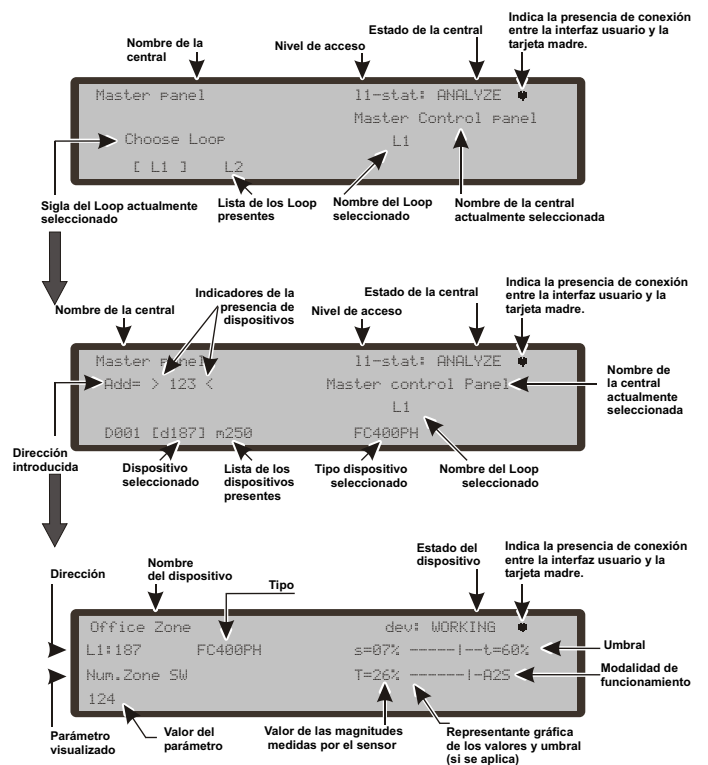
Nombre de la central

Nivel de acceso

Estado de la central

Indica la presencia de conexión entre la interfaz usuario y la tarjeta madre.

Master panel l1-stat: ANALYZE
Master Control panel
Choose Loop L1
[ L1 ] L2

Sigla del Loop actualmente seleccionado

Lista de los Loop presentes

Nombre del Loop seleccionado

Nombre de la central actualmente seleccionada

Nombre de la central

Indicadores de la presencia de dispositivos

Nivel de acceso

Estado de la central

Indica la presencia de conexión entre la interfaz usuario y la tarjeta madre.

Master panel l1-stat: ANALYZE
Add= > 123 < Master control Panel
L1
D001 [d187] m250 FC400PH

Nombre de la central actualmente seleccionada

Dirección introducida

Dispositivo seleccionado

Lista de los dispositivos presentes

Tipo dispositivo seleccionado

Nombre del Loop seleccionado

Dirección

Nombre del dispositivo

Tipo

Estado del dispositivo

Indica la presencia de conexión entre la interfaz usuario y la tarjeta madre.

Office Zone dev: WORKING
L1:187 FC400PH s=07% -----|--t=60%
Num.Zone SW T=26% ------|-A2S
124

Umbral

Modalidad de funcionamiento

Parámetro visualizado

Valor del parámetro

Valor de las magnitudes medidas por el sensor

Representante gráfica de los valores y umbral (si se aplica)